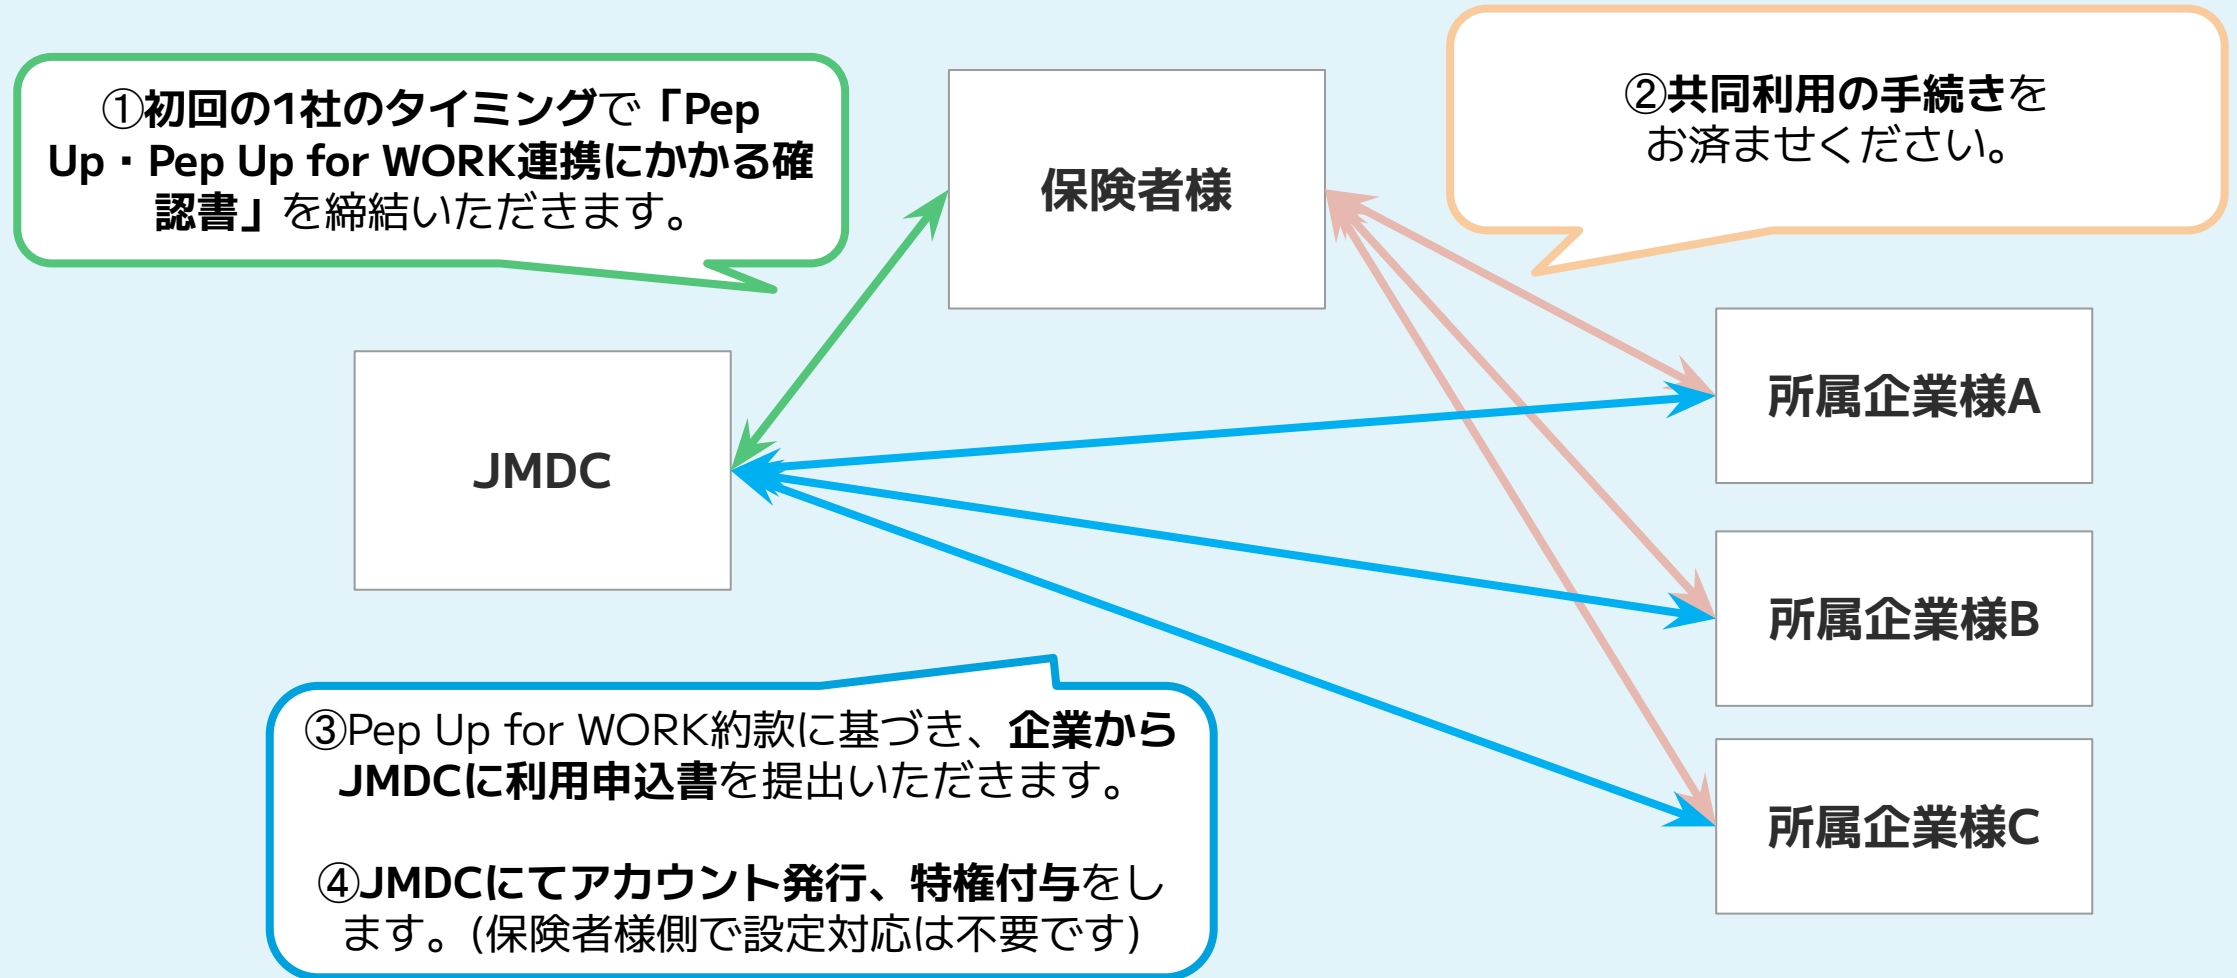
①初回の1社のタイミングで「Pep Up・Pep Up for WORK連携にかかる確認書」を締結いただきます。

保険者様

②共同利用の手続きをお済ませください。

JMDC

所属企業様A

所属企業様B

所属企業様C

③Pep Up for WORK約款に基づき、企業からJMDCに利用申込書を提出いただきます。

④JMDCにてアカウント発行、特権付与をします。(保険者様側で設定対応は不要です)